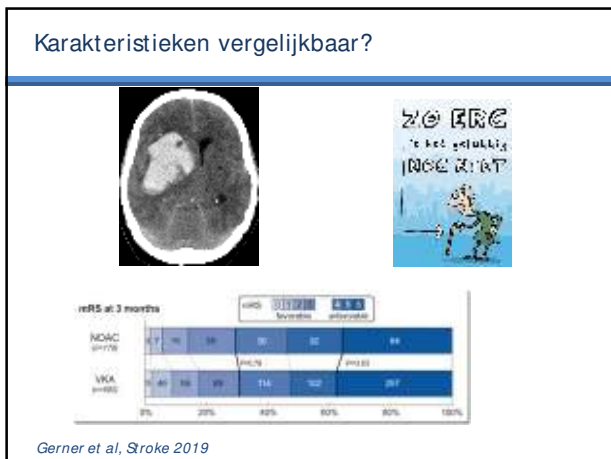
Karakteristieken vergelijkbaar?

ZO ERG
't is het gelukkig
NOG NIET

mRS at 3 months

mRS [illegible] favorable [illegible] unfavorable

NOAC
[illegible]

VKA
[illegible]

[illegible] 40 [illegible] 30 32 84

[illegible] 40 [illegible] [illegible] 114 102 297

0% 20% 40% 60% 80% 100%

Gerner et al, Stroke 2019